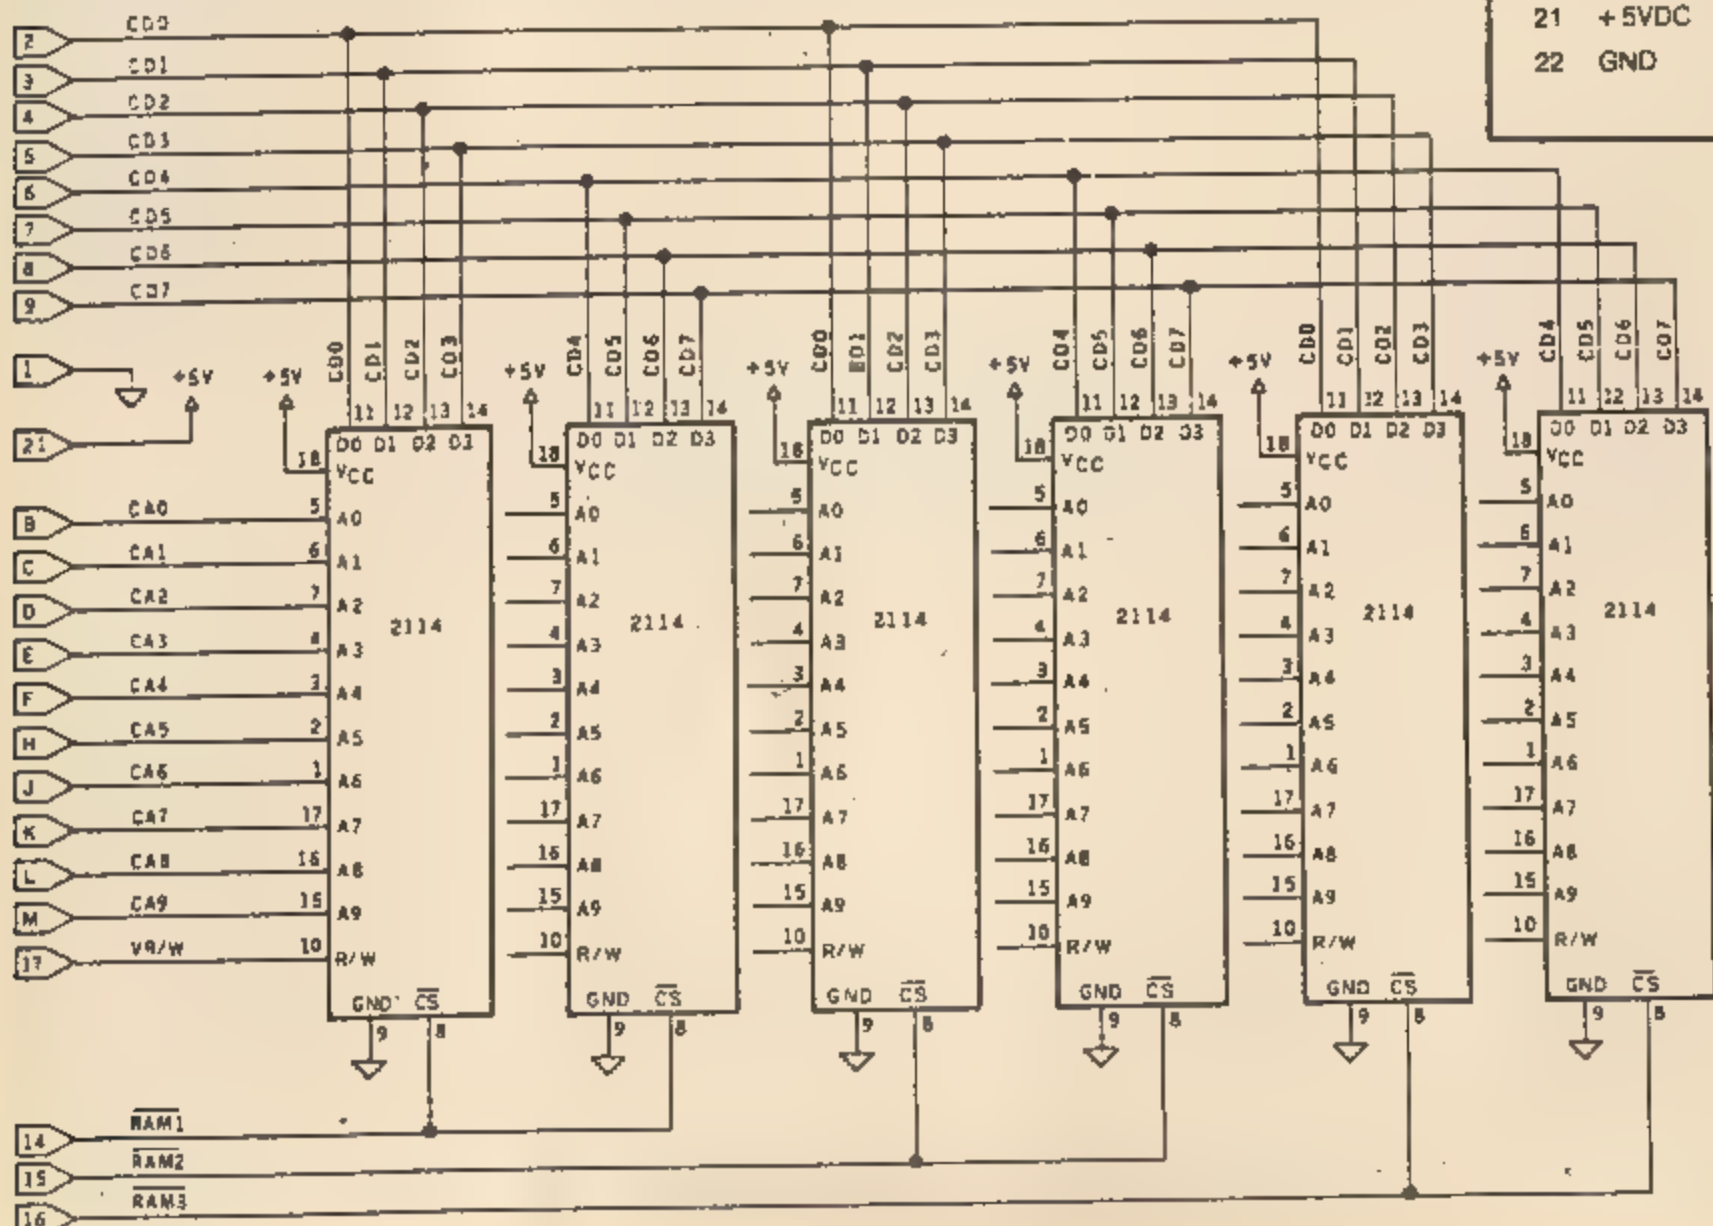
21 +5VDC
22 GND

2 CD0
3 CD1
4 CD2
5 CD3
6 CD4
7 CD5
8 CD6
9 CD7
1
21
+5V +5V

CD0 CD1 CD2 CD3
11 12 13 14
D0 D1 D2 D3
18 VCC
B CA0 5 A0
C CA1 6 A1
D CA2 7 A2
E CA3 4 A3
F CA4 3 A4
H CA5 2 A5
J CA6 1 A6
K CA7 17 A7
L CA8 16 A8
M CA9 15 A9
17 VR/W 10 R/W
2114
GND $\overline{CS}$
9 8

+5V CD4 CD5 CD6 CD7
11 12 13 14
D0 D1 D2 D3
18 VCC
5 A0
6 A1
7 A2
4 A3
3 A4
2 A5
1 A6
17 A7
16 A8
15 A9
10 R/W
2114
GND $\overline{CS}$
9 8

+5V CD0 CD1 CD2 CD3
11 12 13 14
D0 D1 D2 D3
18 VCC
5 A0
6 A1
7 A2
4 A3
3 A4
2 A5
1 A6
17 A7
16 A8
15 A9
10 R/W
2114
GND $\overline{CS}$
9 8

+5V CD4 CD5 CD6 CD7
11 12 13 14
D0 D1 D2 D3
18 VCC
5 A0
6 A1
7 A2
4 A3
3 A4
2 A5
1 A6
17 A7
16 A8
15 A9
10 R/W
2114
GND $\overline{CS}$
9 8

+5V CD0 CD1 CD2 CD3
11 12 13 14
D0 D1 D2 D3
18 VCC
5 A0
6 A1
7 A2
4 A3
3 A4
2 A5
1 A6
17 A7
16 A8
15 A9
10 R/W
2114
GND $\overline{CS}$
9 8

+5V CD4 CD5 CD6 CD7
11 12 13 14
D0 D1 D2 D3
18 VCC
5 A0
6 A1
7 A2
4 A3
3 A4
2 A5
1 A6
17 A7
16 A8
15 A9
10 R/W
2114
GND $\overline{CS}$
9 8

14 $\overline{RAM1}$
15 $\overline{RAM2}$
16 $\overline{RAM3}$